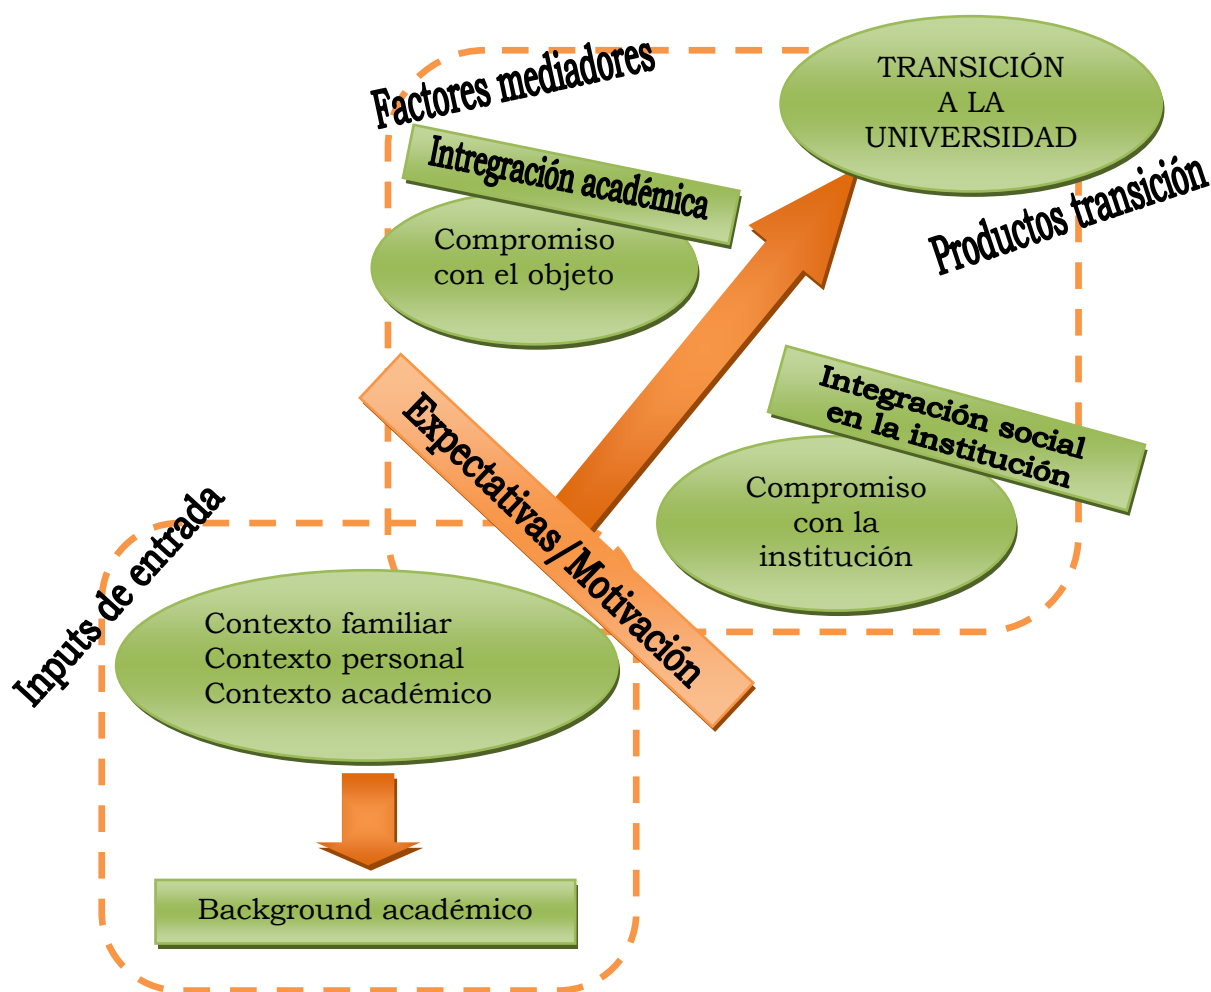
Factores mediadores

TRANSICIÓN A LA UNIVERSIDAD

Intregración académica

Compromiso con el objeto

Productos transición

Integración social en la institución

Compromiso con la institución

Expectativas/Motivación

Inputs de entrada

Contexto familiar
Contexto personal
Contexto académico

Background académico